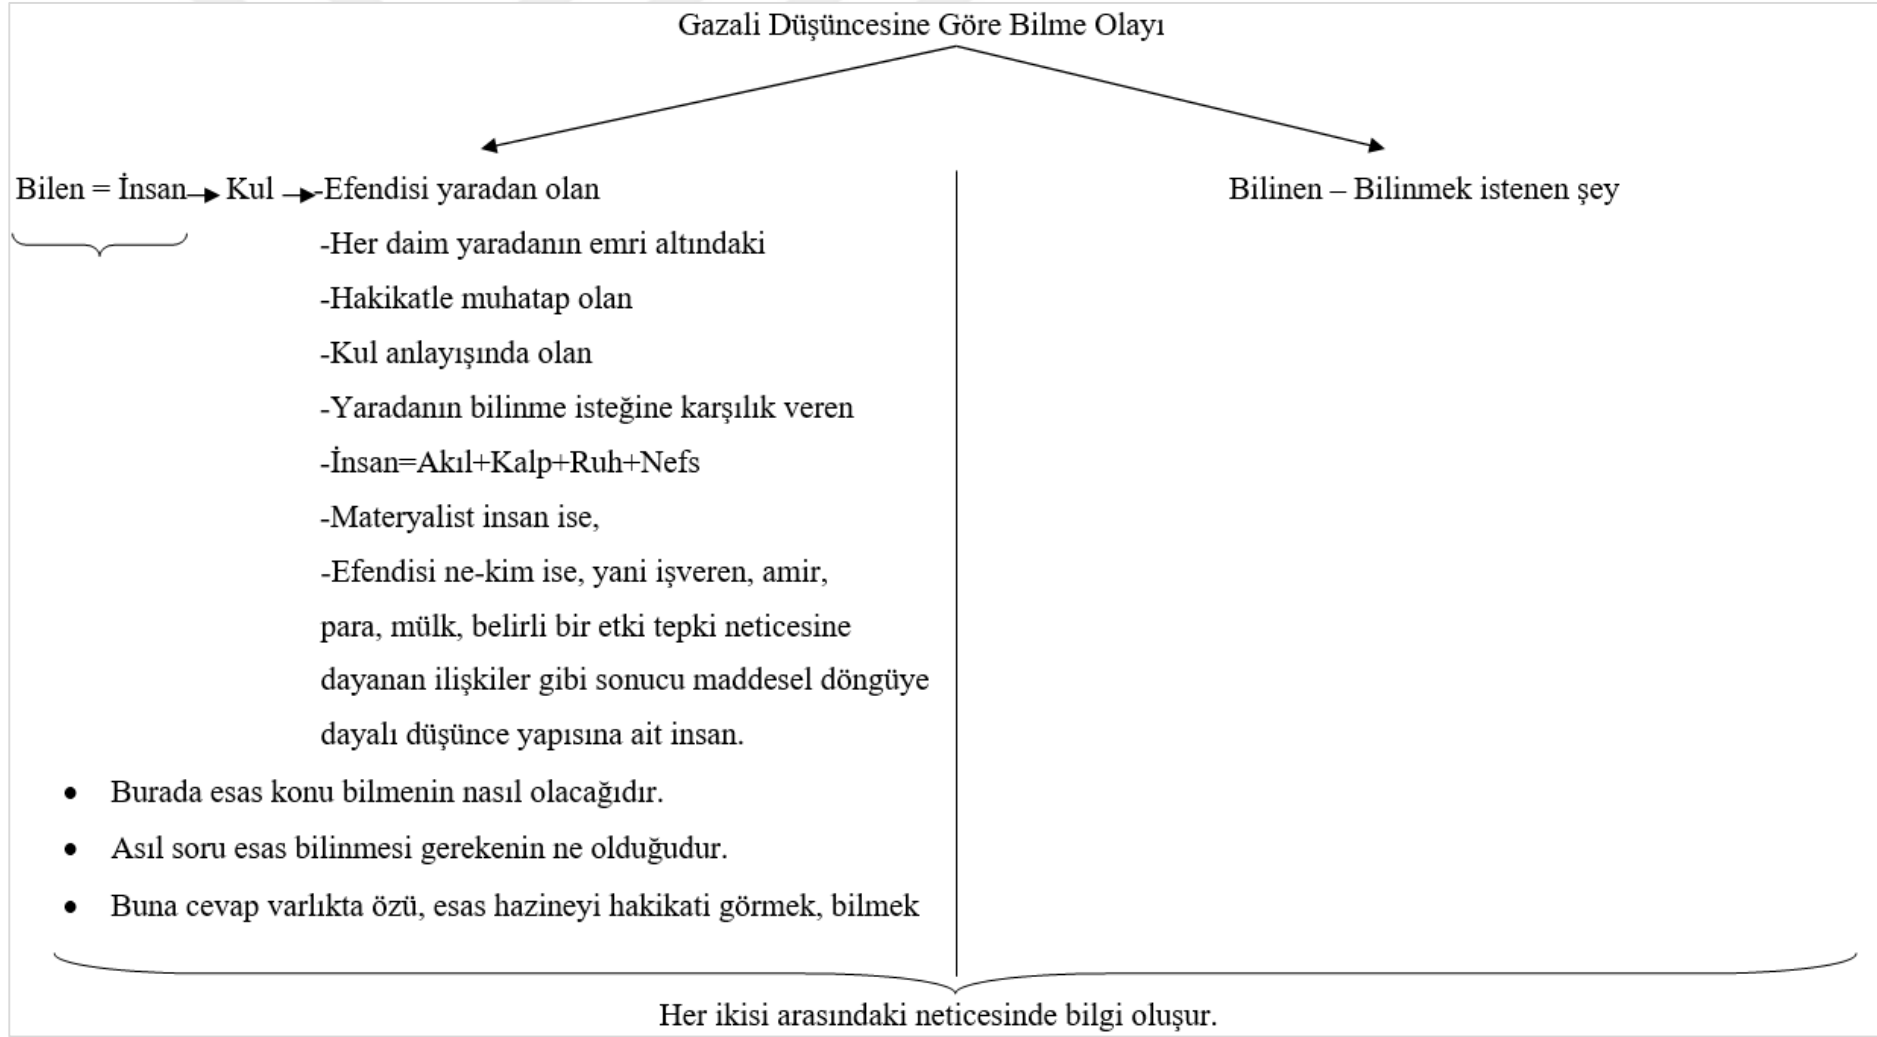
Gazali Düşüncesine Göre Bilme Olayı

Bilen = İnsan → Kul → -Efendisi yaradan olan

-Her daim yaradanın emri altındaki

-Hakikatle muhatap olan

-Kul anlayışında olan

-Yaradanın bilinme isteğine karşılık veren

-İnsan=Akıl+Kalp+Ruh+Nefs

-Materyalist insan ise,

-Efendisi ne-kim ise, yani işveren, amir, para, mülk, belirli bir etki tepki neticesine dayanan ilişkiler gibi sonucu maddesel döngüye dayalı düşünce yapısına ait insan.

- Burada esas konu bilmenin nasıl olacağıdır.
- Asıl soru esas bilinmesi gerekenin ne olduğudur.
- Buna cevap varlıkta özü, esas hazineyi hakikati görmek, bilmek

Bilinen – Bilinmek istenen şey

Her ikisi arasındaki neticesinde bilgi oluşur.